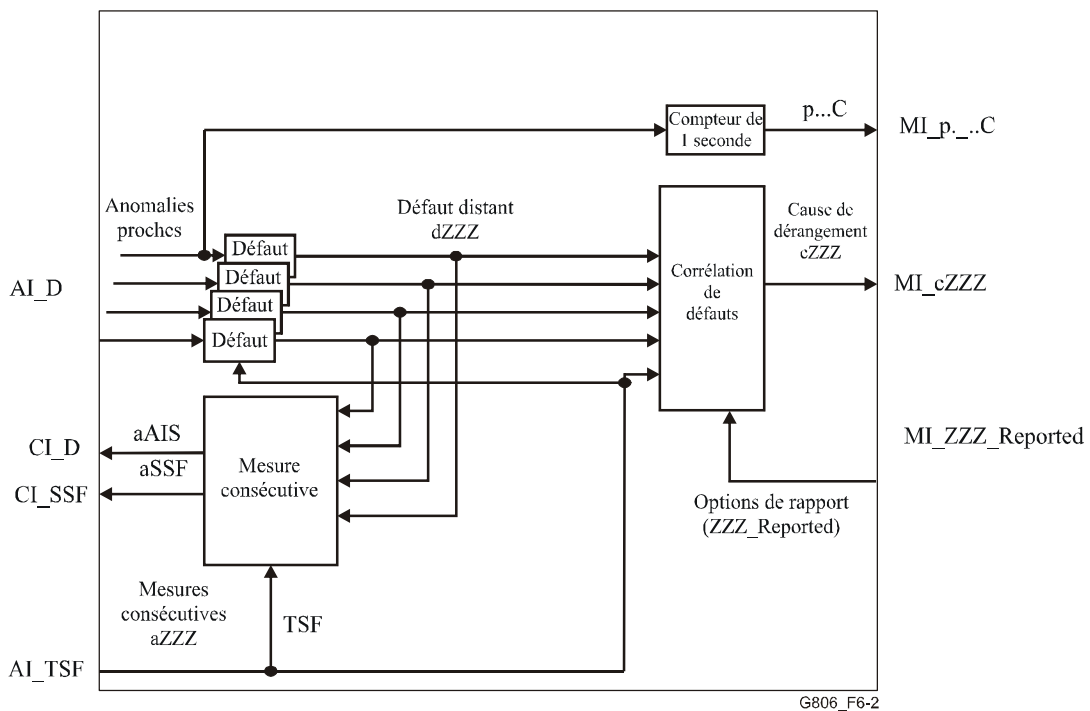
Compteur de 1 seconde

p...C

MI_p._..C

Anomalies proches

Défaut distant dZZZ

Cause de dérangement cZZZ

AI_D

Défaut
Défaut
Défaut
Défaut

Corrélation de défauts

MI_cZZZ

CI_D

aAIS

aSSF

CI_SSF

Mesure consécutive

MI_ZZZ_Reported

Options de rapport (ZZZ_Reported)

Mesures consécutives aZZZ

TSF

AI_TSF

G806_F6-2